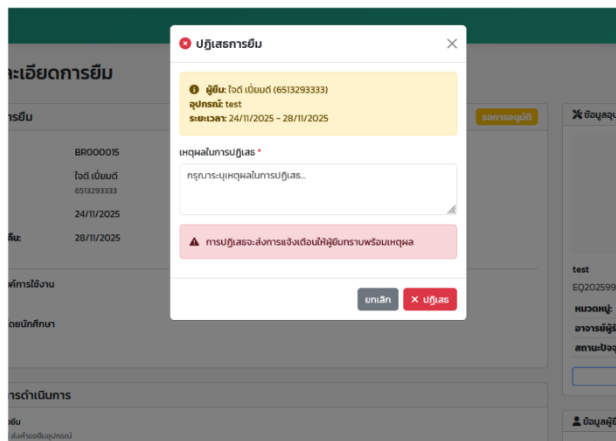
ปฏิเสธการยืม

ผู้ยืม: ไวดี เบียมดี (6513293333)
อุปกรณ์: test
ระยะเวลา: 24/11/2025 - 28/11/2025

เหตุผลในการปฏิเสธ *

กรุณาระบุเหตุผลในการปฏิเสธ...

การปฏิเสธจะส่งการแจ้งเตือนให้ผู้ยืมทราบพร้อมเหตุผล

ยกเลิก
ปฏิเสธ

ละเอียดการยืม
การยืม
รอการอนุมัติ
BR000015
ไวดี เบียมดี
6513293333
24/11/2025
คืน:
28/11/2025
ค์การใช้งาน
โดยนักศึกษา
การดำเนินการ
ยืม
ส่งคำขอยืมอุปกรณ์
ข้อมูลอุป
test
EQ202599
หมวดหมู่:
อาจารย์ผู้
สถานะปัจจุ
ข้อมูลผู้